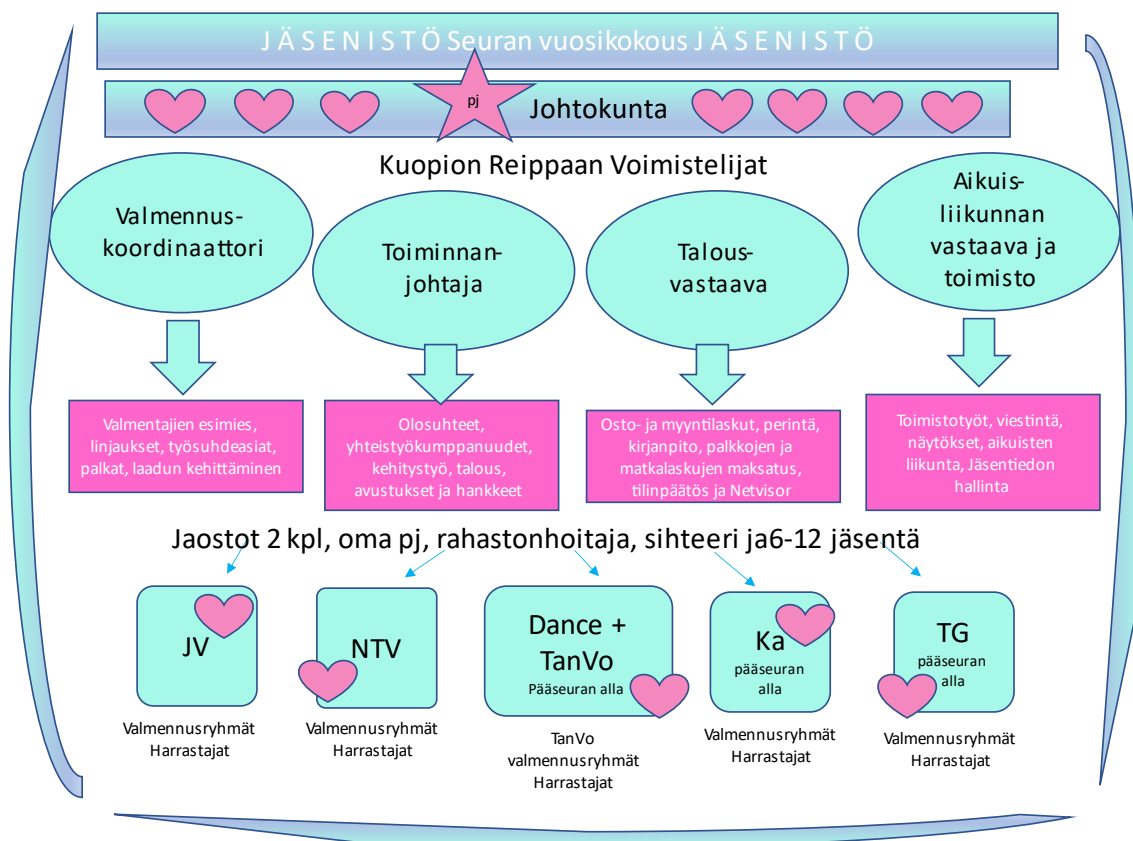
J Ä S E N I S T Ö Seuran vuosikokous J Ä S E N I S T Ö

pj

Johtokunta

Kuopion Reippaan Voimistelijat

Valmennus-koordinaattori

Toiminnan-johtaja

Talous-vastaava

Aikuis-liikunnan vastaava ja toimisto

Valmentajien esimies, linjaukset, työsuhdeasiat, palkat, laadun kehittäminen

Olosuhteet, yhteistyökumppanuudet, kehitystyö, talous, avustukset ja hankkeet

Osto- ja myyntilaskut, perintä, kirjanpito, palkkojen ja matkalaskujen maksatus, tilinpäätös ja Netvisor

Toimistotyöt, viestintä, näytökset, aikuisten liikunta, Jäsentiedon hallinta

Jaostot 2 kpl, oma pj, rahastonhoitaja, sihteeri ja6-12 jäsentä

JV

Valmennusryhmät
Harrastajat

NTV

Valmennusryhmät
Harrastajat

Dance + TanVo
Pääseuran alla

TanVo valmennusryhmät
Harrastajat

Ka
pääseuran alla

Valmennusryhmät
Harrastajat

TG
pääseuran alla

Valmennusryhmät
Harrastajat